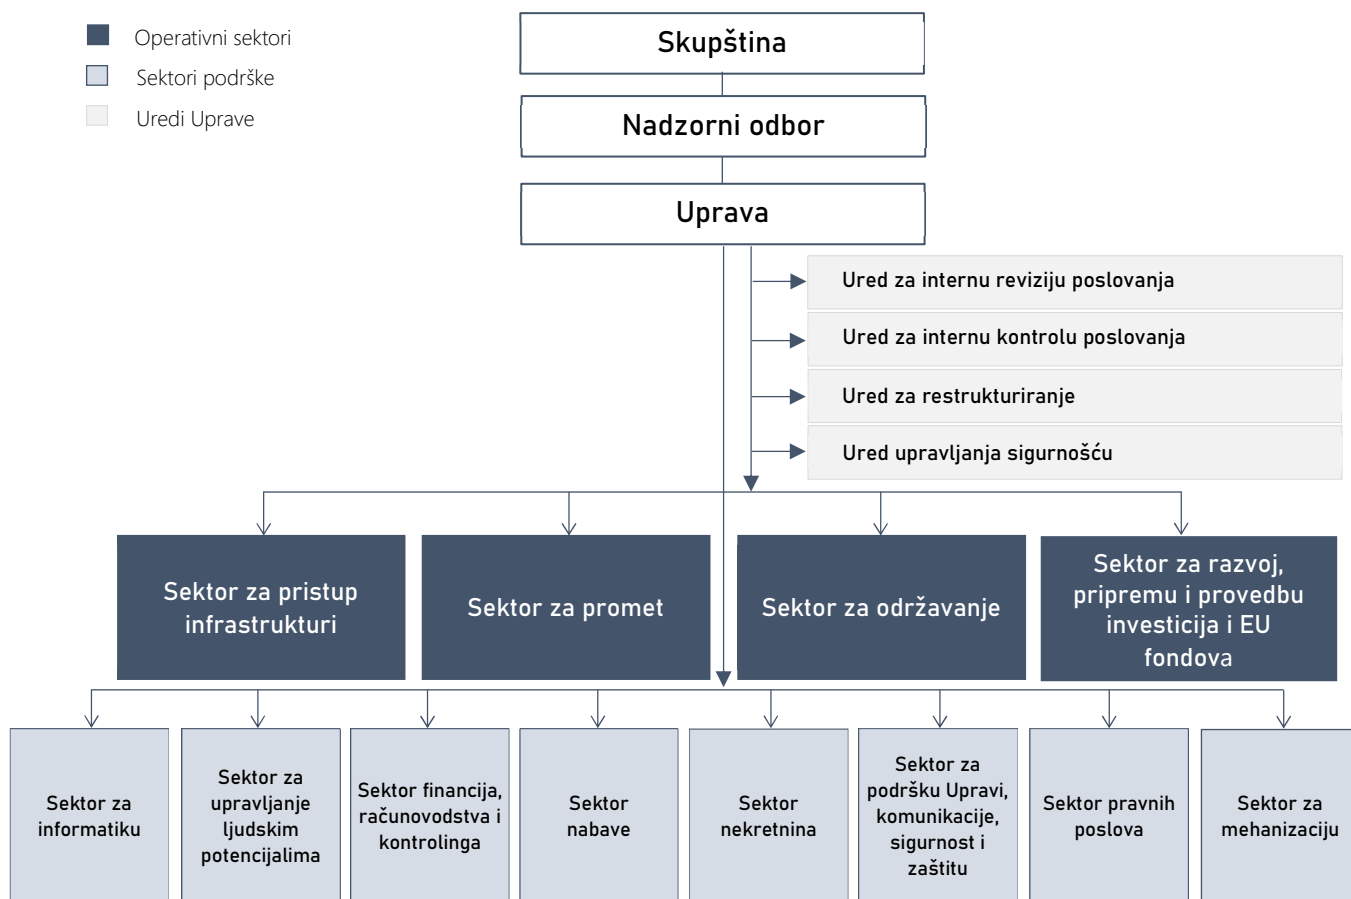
Operativni sektori
Sektori podrške
Uredi Uprave

Skupština

Nadzorni odbor

Uprava

Ured za internu reviziju poslovanja
Ured za internu kontrolu poslovanja
Ured za restrukturiranje
Ured upravljanja sigurnošću

Sektor za pristup infrastrukturi
Sektor za promet
Sektor za održavanje
Sektor za razvoj, pripremu i provedbu investicija i EU fondova

Sektor za informatiku
Sektor za upravljanje ljudskim potencijalima
Sektor financija, računovodstva i kontrolinga
Sektor nabave
Sektor nekretnina
Sektor za podršku Upravi, komunikacije, sigurnost i zaštitu
Sektor pravnih poslova
Sektor za mehanizaciju